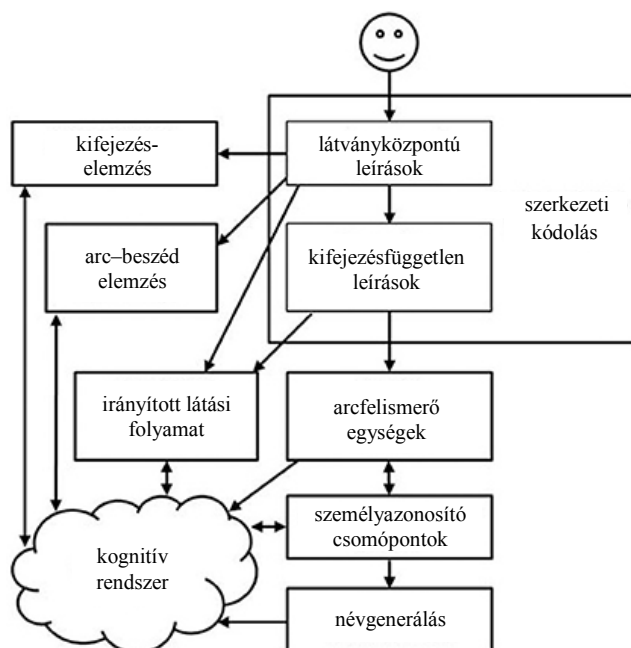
kifejezés-elemzés

látványközpontú leírások

szerkezeti kódolás

arc–beszéd elemzés

kifejezésfüggetlen leírások

irányított látási folyamat

arcfelismerő egységek

személyazonosító csomópontok

kognitív rendszer

névgenerálás